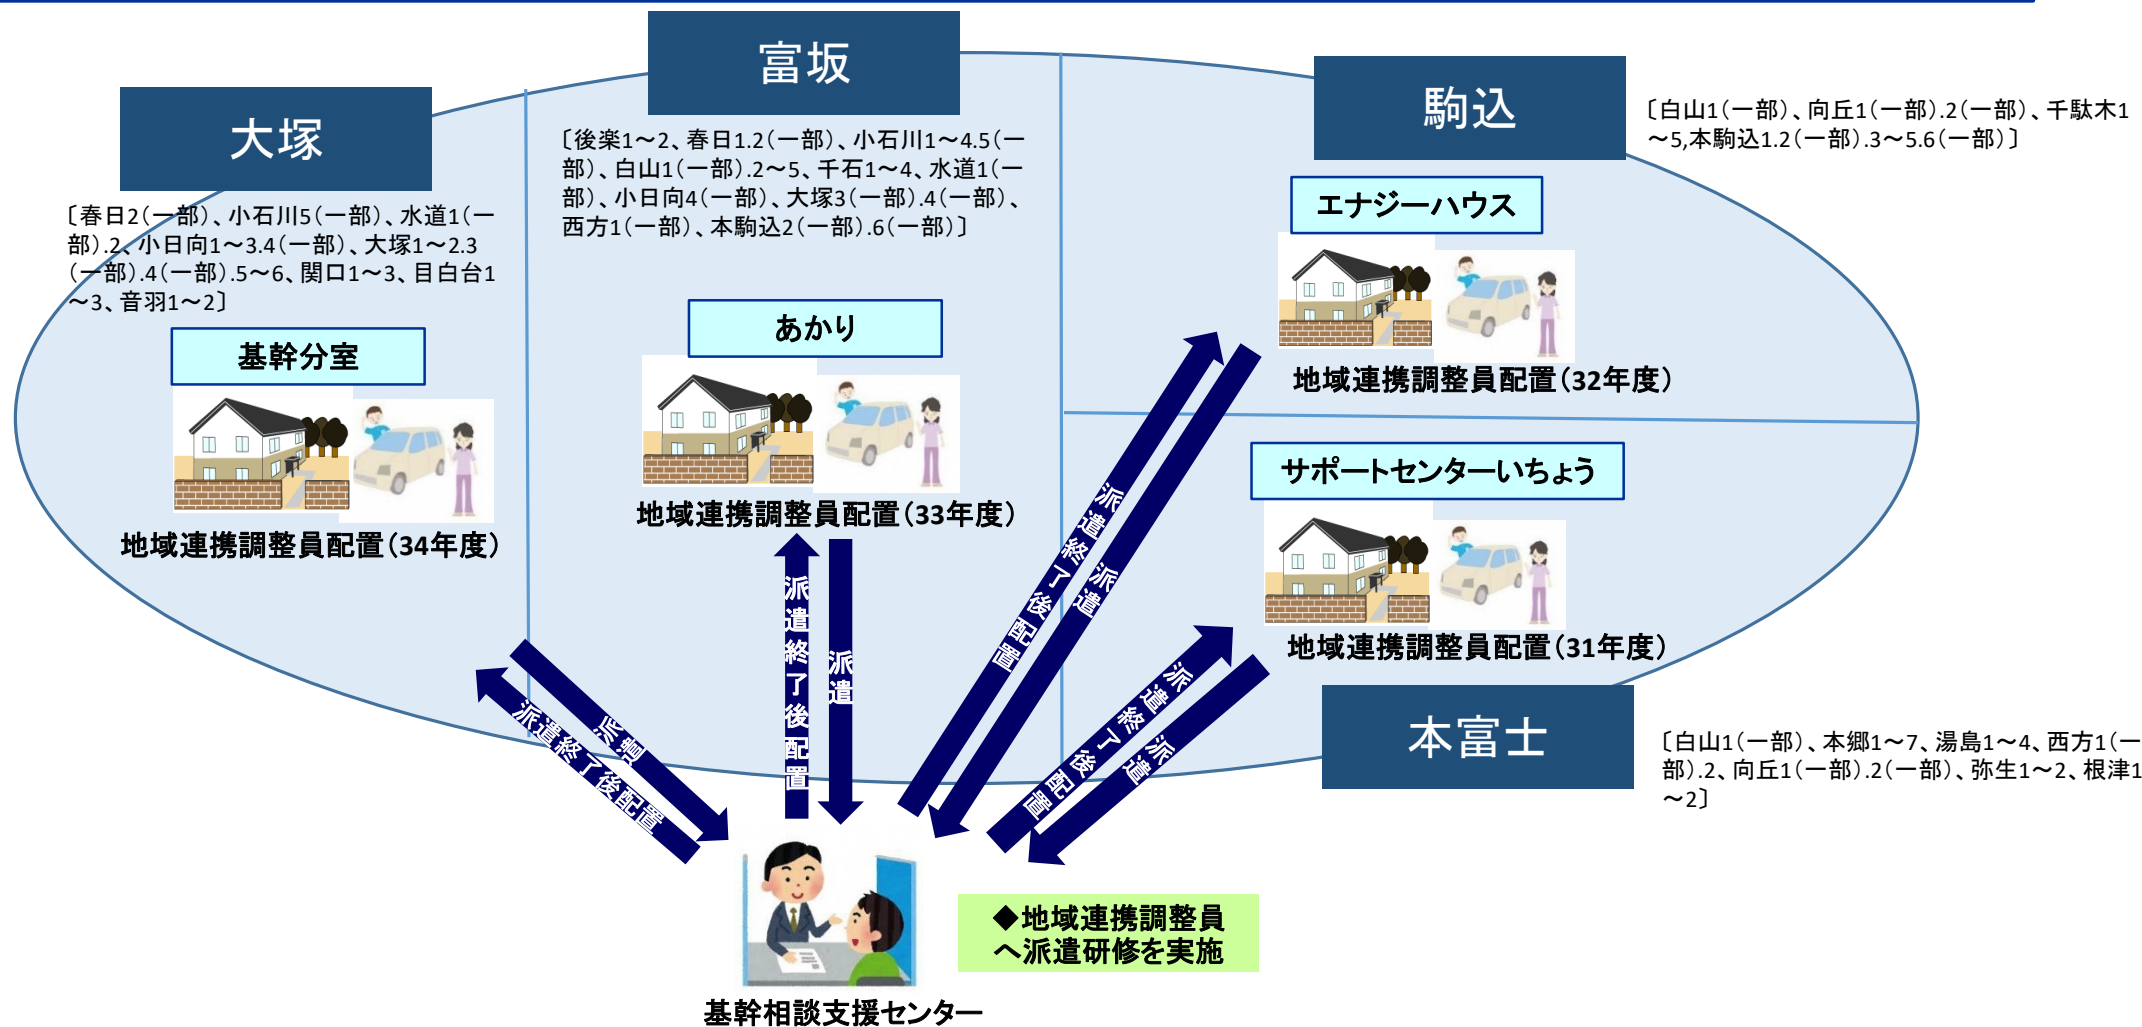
大塚

〔春日2(一部)、小石川5(一部)、水道1(一部).2、小日向1～3.4(一部)、大塚1～2.3(一部).4(一部).5～6、関口1～3、目白台1～3、音羽1～2〕

基幹分室

地域連携調整員配置(34年度)

富坂

〔後楽1～2、春日1.2(一部)、小石川1～4.5(一部)、白山1(一部).2～5、千石1～4、水道1(一部)、小日向4(一部)、大塚3(一部).4(一部)、西方1(一部)、本駒込2(一部).6(一部)〕

あかり

地域連携調整員配置(33年度)

駒込

〔白山1(一部)、向丘1(一部).2(一部)、千駄木1～5,本駒込1.2(一部).3～5.6(一部)〕

エナジーハウス

地域連携調整員配置(32年度)

サポートセンターいちょう

地域連携調整員配置(31年度)

本富士

〔白山1(一部)、本郷1～7、湯島1～4、西方1(一部).2、向丘1(一部).2(一部)、弥生1～2、根津1～2〕

派遣

派遣終了後配置

派遣終了後配置

派遣

派遣終了後配置

派遣

派遣終了後配置

派遣

◆地域連携調整員へ派遣研修を実施

基幹相談支援センター